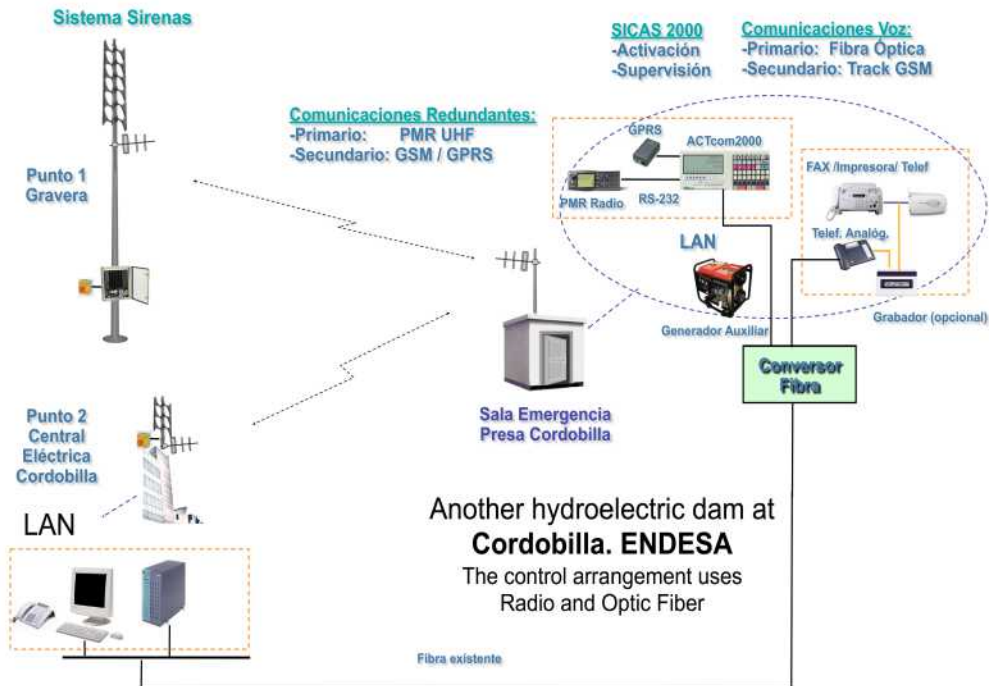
Sistema Sirenas

SICAS 2000
-Activación
-Supervisión

Comunicaciones Voz:
-Primario: Fibra Óptica
-Secundario: Track GSM

Comunicaciones Redundantes:
-Primario: PMR UHF
-Secundario: GSM / GPRS

GPRS

ACTcom2000

Punto 1
Gravera

PMR Radio

RS-232

FAX /Impresora/ Telef

Telef. Analóg.

LAN

Generador Auxiliar

Grabador (opcional)

Conversor Fibra

Punto 2
Central
Eléctrica
Cordobilla

Sala Emergencia
Presa Cordobilla

LAN

Another hydroelectric dam at
Cordobilla. ENDESA
The control arrangement uses
Radio and Optic Fiber

Fibra existente